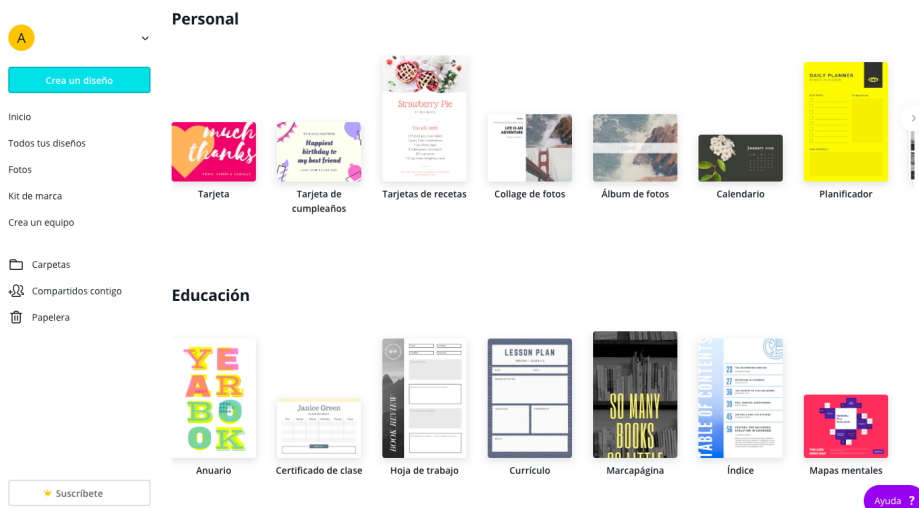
A

Crea un diseño

Inicio

Todos tus diseños

Fotos

Kit de marca

Crea un equipo

Carpetas

Compartidos contigo

Papelera

Suscríbete

Personal

much thanks

Tarjeta

Happiest birthday to my best friend

Tarjeta de cumpleaños

Strawberry Pie

Tarjetas de recetas

LIFE IS AN ADVENTURE

Collage de fotos

Álbum de fotos

January

Calendario

DAILY PLANNER

Planificador

Educación

YEAR BOOK

Anuario

Janice Green

Certificado de clase

BOOK REVIEW

Hoja de trabajo

LESSON PLAN

Currículo

SO MANY BOOKS SO LITTLE

Marcapágina

TABLE OF CONTENTS

Índice

Mapas mentales

Ayuda ?